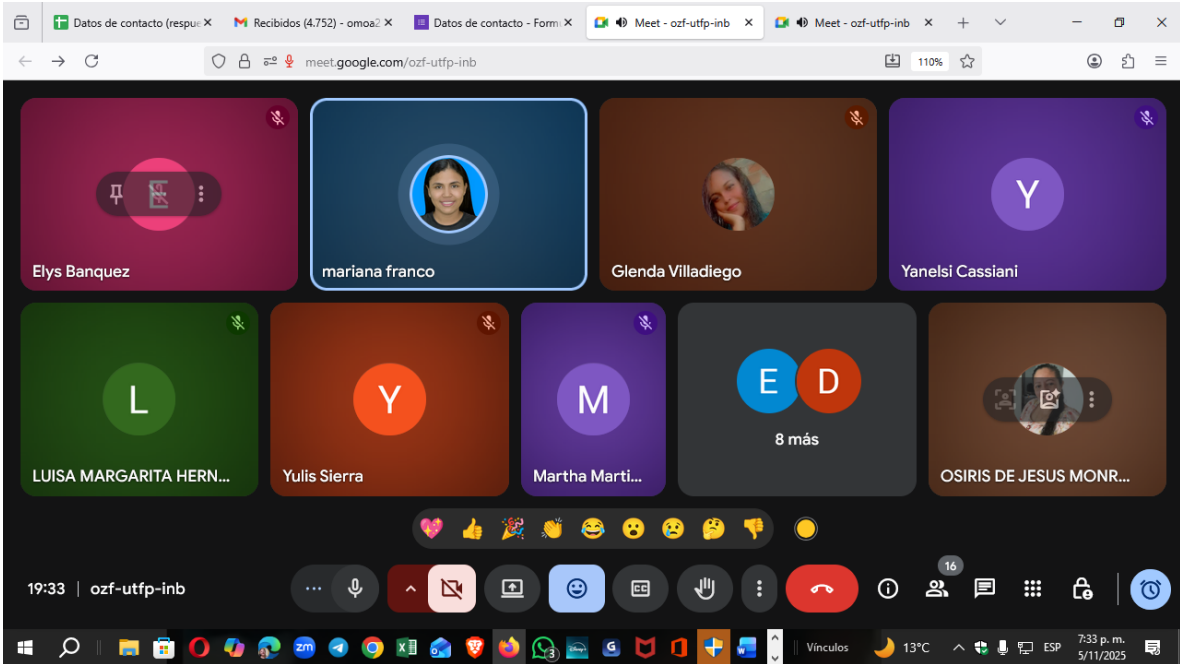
Datos de contacto (respue
Recibidos (4.752) - omoa2
Datos de contacto - Form
Meet - ozf-utfp-inb
Meet - ozf-utfp-inb

meet.google.com/ozf-utfp-inb
110%

Elys Banquez
mariana franco
Glenda Villadiego
Y
Yanelsi Cassiani
L
LUISA MARGARITA HERN...
Y
Yulis Sierra
M
Martha Marti...
E D
8 más
OSIRIS DE JESUS MONR...

19:33 | ozf-utfp-inb
16

Vínculos
13°C
ESP
7:33 p. m.
5/11/2025